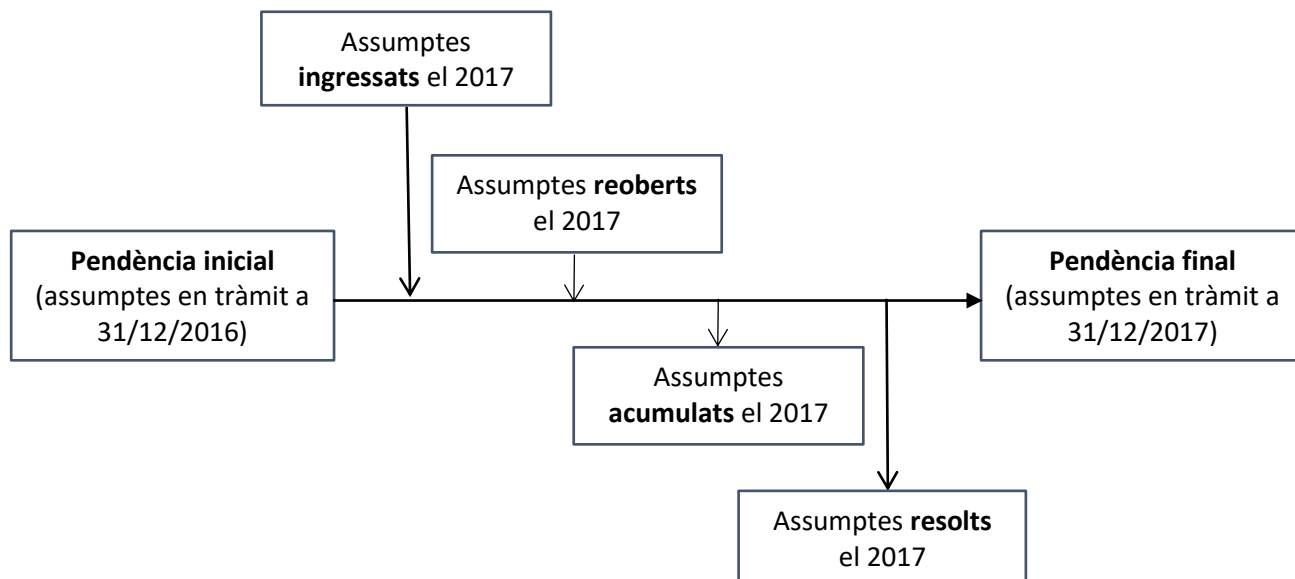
Assumptes **ingressats** el 2017

Assumptes **reoberts** el 2017

**Pendència inicial** (assumptes en tràmit a 31/12/2016)

**Pendència final** (assumptes en tràmit a 31/12/2017)

Assumptes **acumulats** el 2017

Assumptes **resolts** el 2017